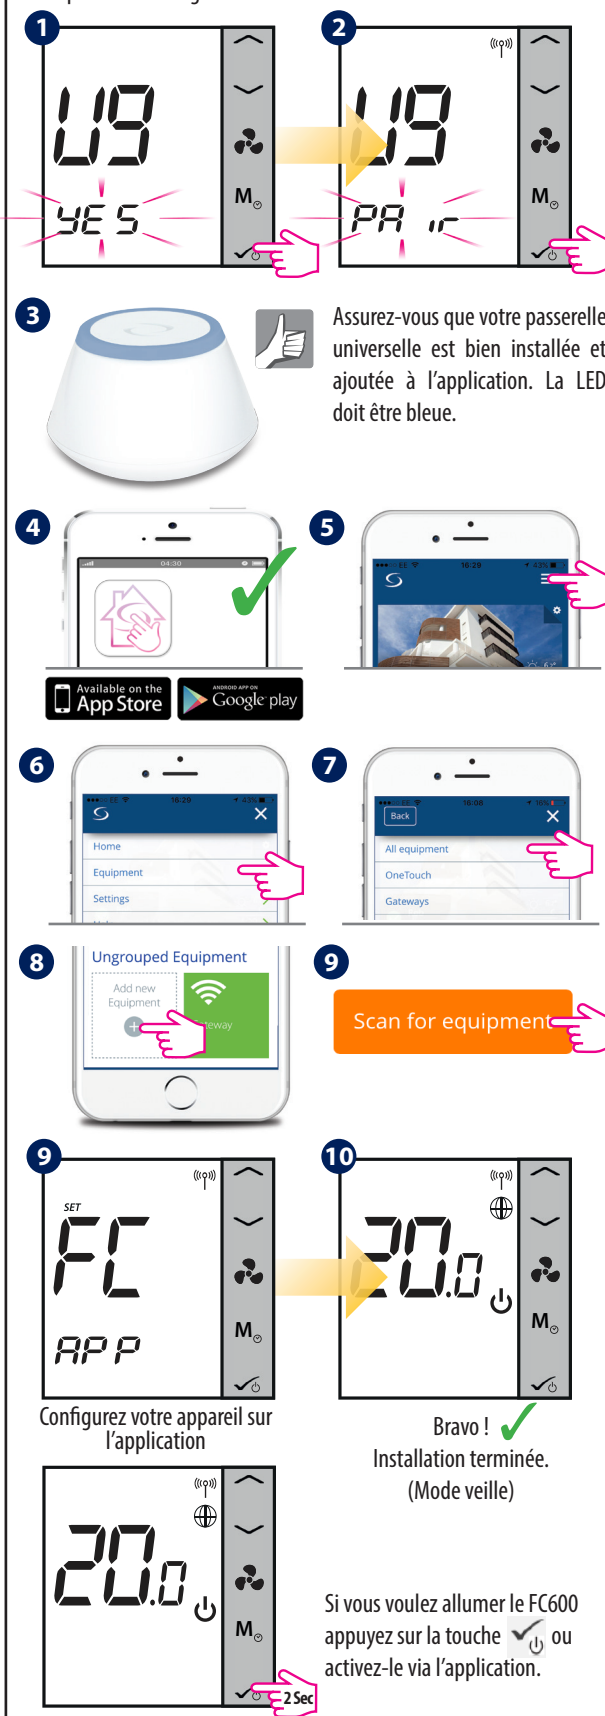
1

U9
YES
M

2

U9
PA ir
M

3

Assurez-vous que votre passerelle universelle est bien installée et ajoutée à l'application. La LED doit être bleue.

4

04:30

Available on the App Store

ANDROID APP ON Google play

5

EE 16:29 43%

6

EE 16:29 43%

Home
Equipment
Settings

7

EE 16:08 16%

Back

All equipment
OneTouch
Gateways

8

Ungrouped Equipment

Add new Equipment

eway

9

Scan for equipment

9

SET
FC
APP
M

Configurez votre appareil sur l'application

10

20.0
M

Bravo !
Installation terminée.
(Mode veille)

20.0
M
2 Sec

Si vous voulez allumer le FC600 appuyez sur la touche ou activez-le via l'application.